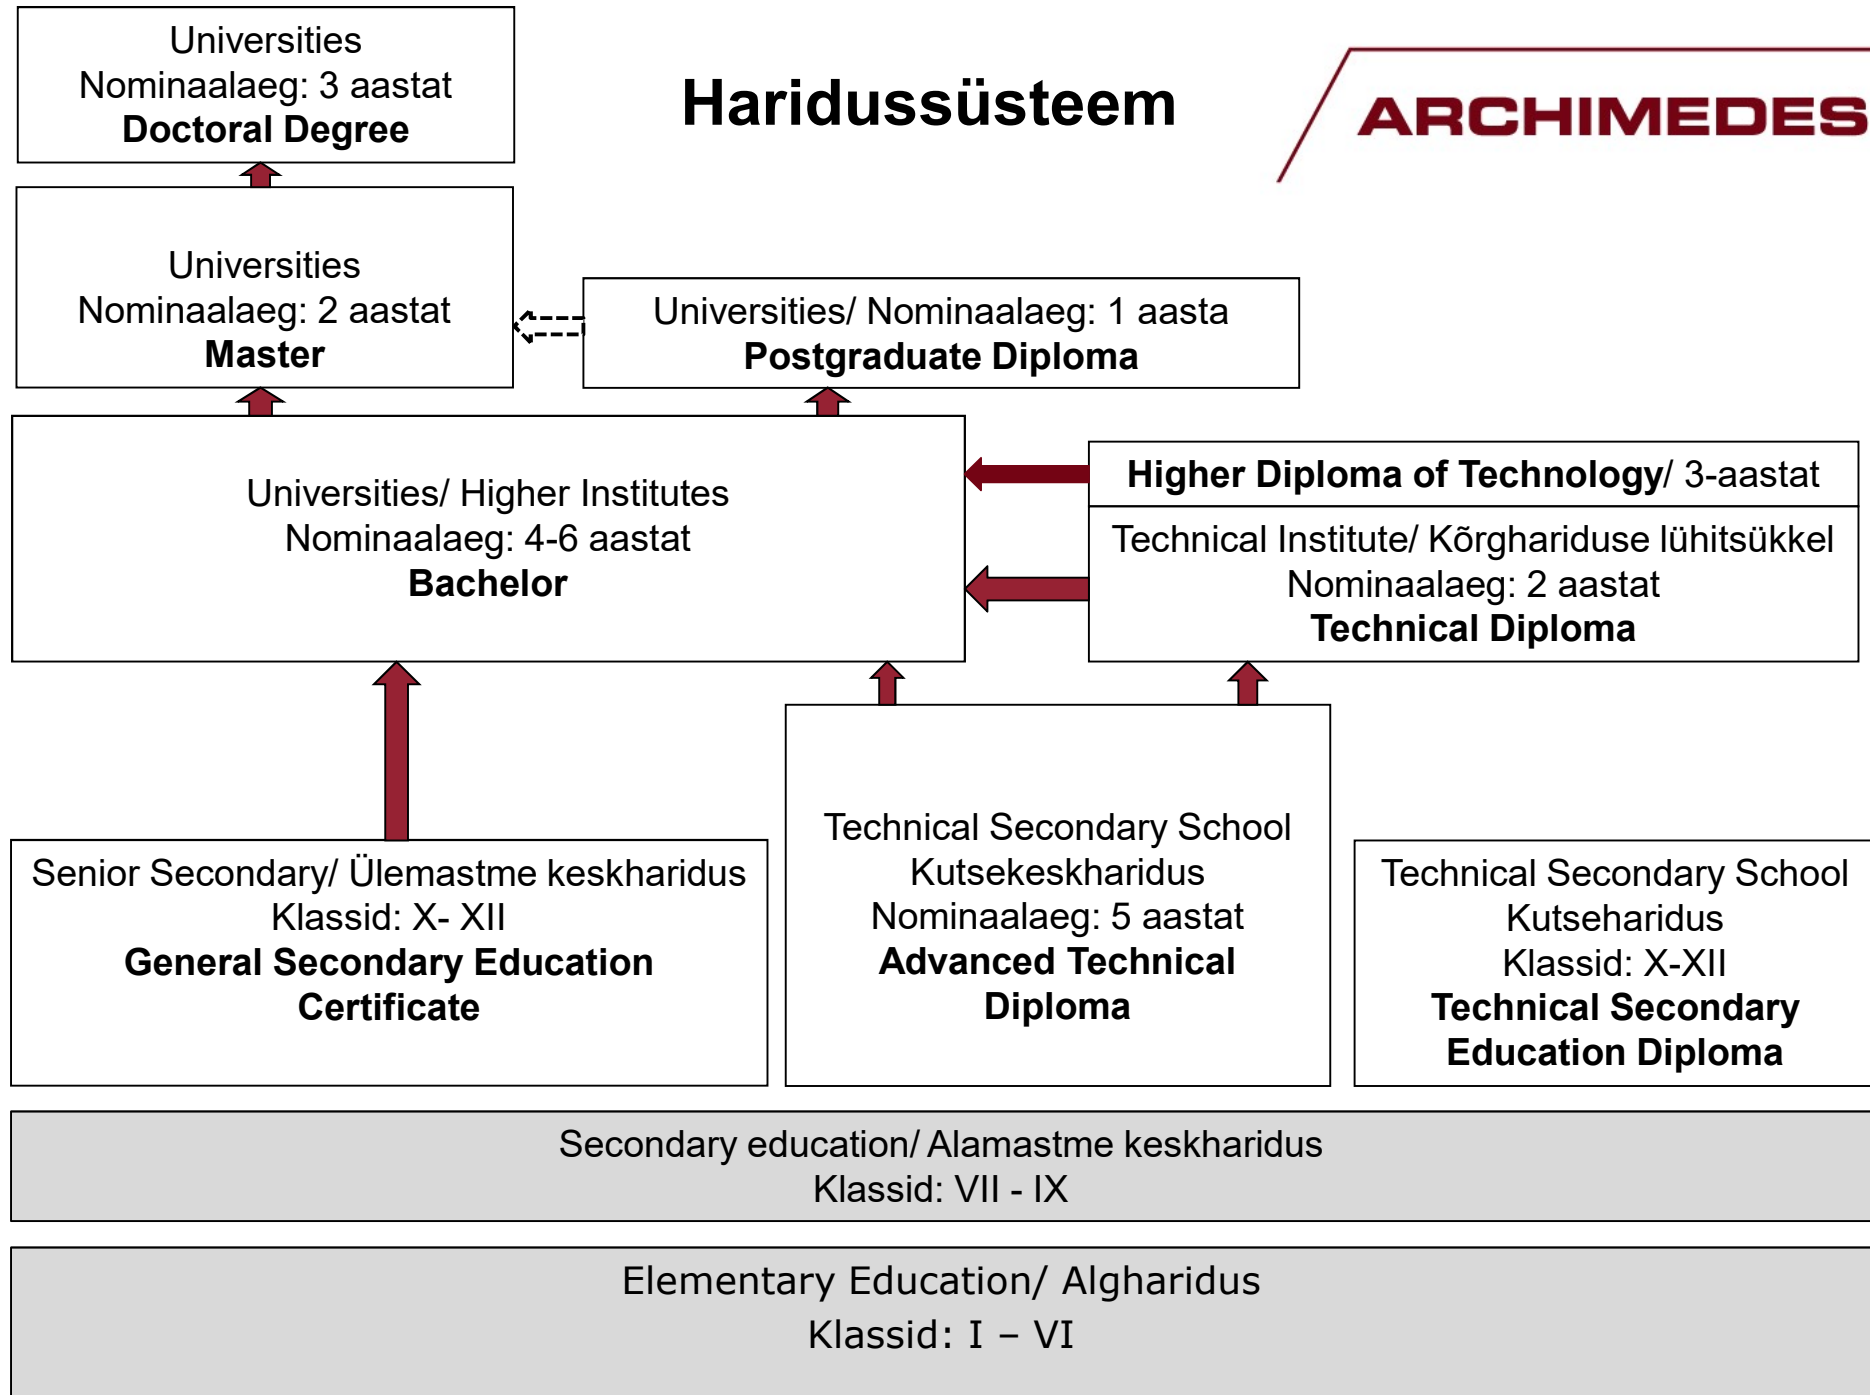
Universities
Nominaalaeg: 3 aastat
Doctoral Degree

Haridussüsteem

ARCHIMEDES

Universities
Nominaalaeg: 2 aastat
Master

Universities/ Nominaalaeg: 1 aasta
Postgraduate Diploma

Universities/ Higher Institutes
Nominaalaeg: 4-6 aastat
Bachelor

Higher Diploma of Technology/ 3-aastat

Technical Institute/ Kõrghariduse lühitsükkel
Nominaalaeg: 2 aastat
Technical Diploma

Senior Secondary/ Ülemastme keskharidus
Klassid: X- XII
General Secondary Education Certificate

Technical Secondary School
Kutsekeskharidus
Nominaalaeg: 5 aastat
Advanced Technical Diploma

Technical Secondary School
Kutseharidus
Klassid: X-XII
Technical Secondary Education Diploma

Secondary education/ Alamastme keskharidus
Klassid: VII - IX

Elementary Education/ Algharidus
Klassid: I – VI